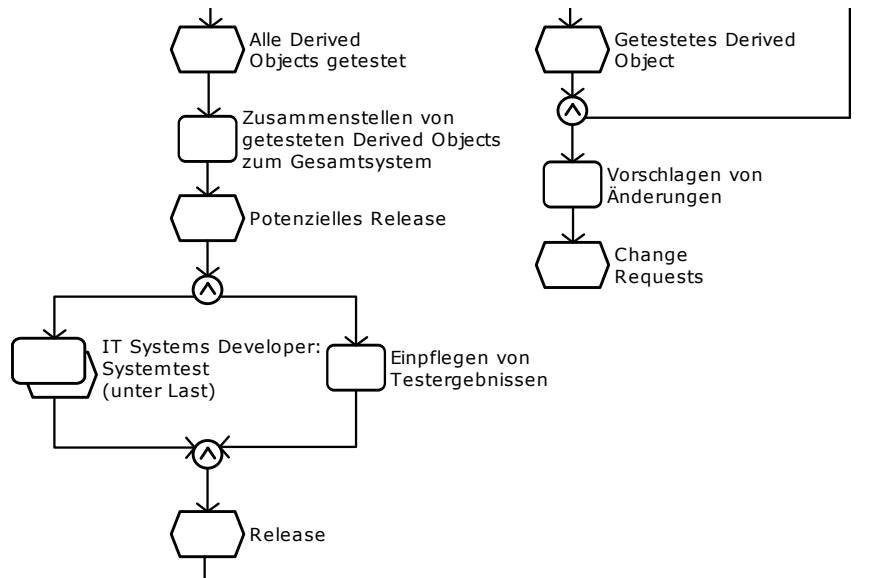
Alle Derived Objects getestet

Zusammenstellen von getesteten Derived Objects zum Gesamtsystem

Potenzielles Release

$\wedge$

IT Systems Developer: Systemtest (unter Last)

Einpflegen von Testergebnissen

$\wedge$

Release

Getestetes Derived Object

$\wedge$

Vorschlagen von Änderungen

Change Requests